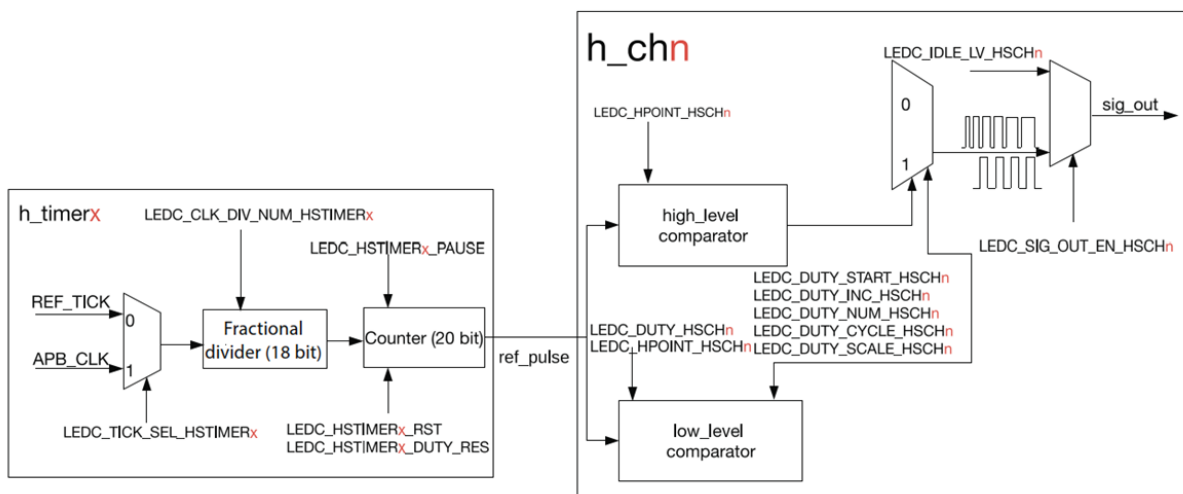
h_chn

LEDC_IDLE_LV_HSCHn

0

1

sig_out

LEDC_HPOINT_HSCHn

high_level comparator

LEDC_SIG_OUT_EN_HSCHn

h_timerx

LEDC_CLK_DIV_NUM_HSTIMERx

LEDC_HSTIMERx_PAUSE

LEDC_DUTY_START_HSCHn
LEDC_DUTY_INC_HSCHn
LEDC_DUTY_NUM_HSCHn
LEDC_DUTY_CYCLE_HSCHn
LEDC_DUTY_SCALE_HSCHn

REF_TICK

0

APB_CLK

1

Fractional divider (18 bit)

Counter (20 bit)

ref_pulse

LEDC_DUTY_HSCHn
LEDC_HPOINT_HSCHn

LEDC_TICK_SEL_HSTIMERx

LEDC_HSTIMERx_RST
LEDC_HSTIMERx_DUTY_RES

low_level comparator